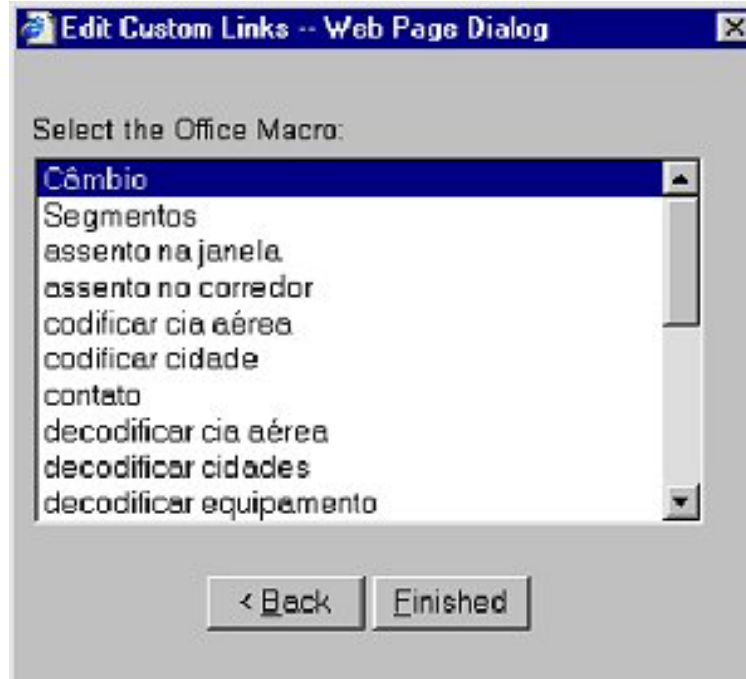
Edit Custom Links -- Web Page Dialog

Select the Office Macro:

Câmbio
Segmentos
assento na janela
assento no corredor
codificar cia aérea
codificar cidade
contato
decodificar cia aérea
decodificar cidades
decodificar equipamento

< Back
Finished